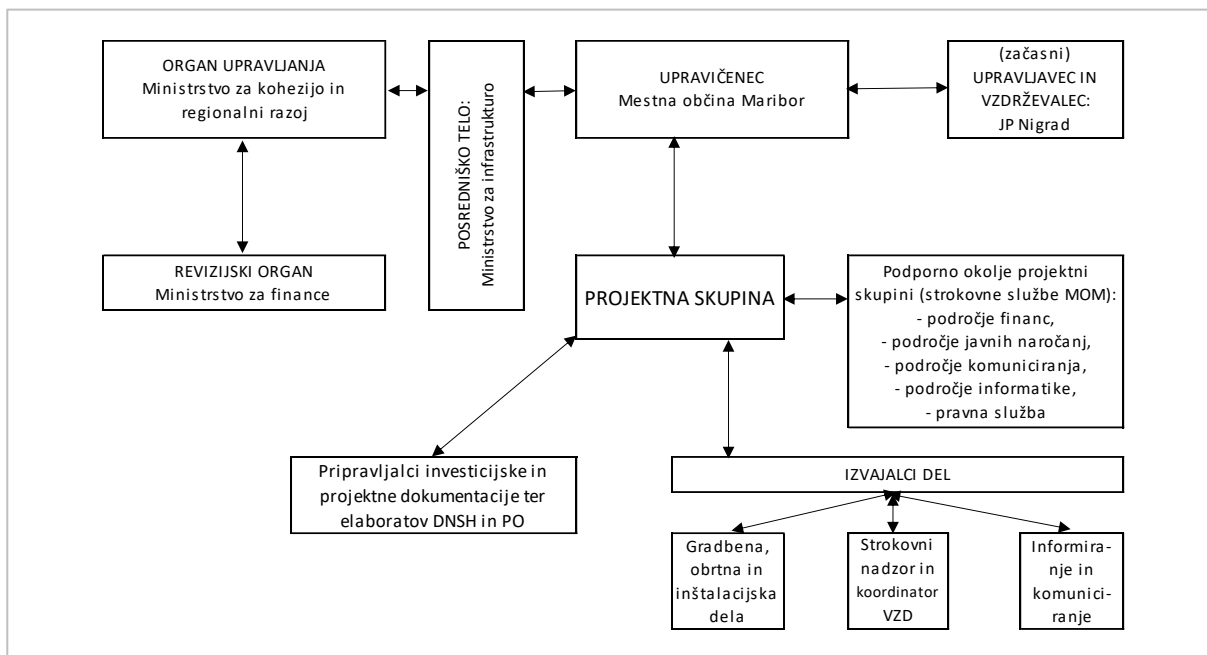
ORGAN UPRAVLJANJA
Ministrstvo za kohezijo in regionalni razoj

POSREDNIŠKO TELO:
Ministrstvo za infrastrukturo

UPRAVIČENEC
Mestna občina Maribor

(začasni)
UPRAVLJAVEC IN VZDRŽEVALEC:
JP Nigrad

REVIZIJSKI ORGAN
Ministrstvo za finance

PROJEKTNA SKUPINA

Podporno okolje projektni skupini (strokovne službe MOM):
- področje financ,
- področje javnih naročanj,
- področje komuniciranja,
- področje informatike,
- pravna služba

Pripravljalci investicijske in projektne dokumentacije ter elaboratov DNSH in PO

IZVAJALCI DEL

Gradbena, obrtna in inštalacijska dela

Strokovni nadzor in koordinator VZD

Informiranje in komuniciranje